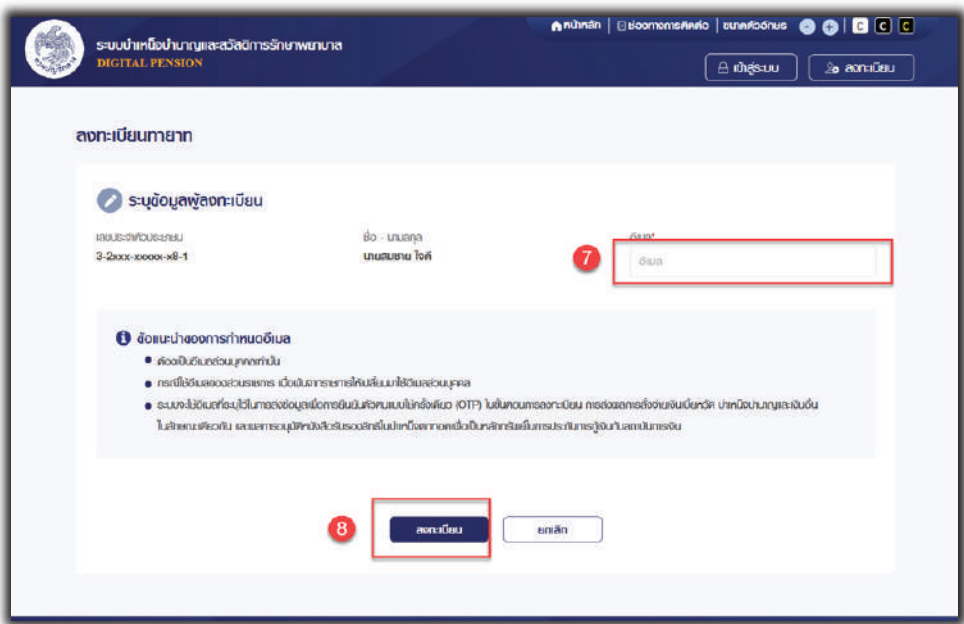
หน้าหลัก | ช่องทางการติดต่อ | ขนาดตัวอักษร C C C

ระบบบำเหน็จบำนาญและสวัสดิการรักษาพยาบาล
DIGITAL PENSION

เข้าสู่ระบบ
ลงทะเบียน

ลงทะเบียนทายาท

ระบุข้อมูลผู้ลงทะเบียน

เลขประจำตัวประชาชน
3-2xxx-xxxxx-x8-1

ชื่อ - นามสกุล
นายสมชาย ใจดี

อีเมล*
อีเมล

7

ข้อแนะนำของการกำหนดอีเมล
• ต้องเป็นอีเมลส่วนบุคคลเท่านั้น
• กรณีใช้อีเมลของส่วนราชการ เมื่อพ้นจากราชการให้เปลี่ยนมาใช้อีเมลส่วนบุคคล
• ระบบจะใช้อีเมลที่ระบุไว้ในการส่งข้อมูลเพื่อการยืนยันตัวตนแบบใช้ครั้งเดียว (OTP) ในขั้นตอนการลงทะเบียน การส่งผลการสั่งจ่ายเงินเบี้ยหวัด บำเหน็จบำนาญและเงินอื่นในลักษณะเดียวกัน และผลการอนุมัติหนังสือรับรองสิทธิในบำเหน็จตกทอดเพื่อเป็นหลักทรัพย์ในการประกันการกู้เงินกับสถาบันการเงิน

8

ลงทะเบียน
ยกเลิก